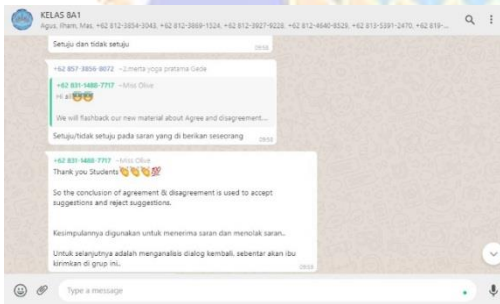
KELAS 8A1
Agus, Ilham, Mas, +62 812-3854-3043, +62 812-3869-1524, +62 812-3927-9228, +62 812-4640-8528, +62 813-5391-2470, +62 819-...

Setuju dan tidak setuju
09:58

+62 857-3856-8072 ~2.merta yoga pratama Gede
+62 831-1488-7717 ~Miss Olive
Hi all 😎😎

We will flashback our new material about Agree and disagreement...
Setuju/tidak setuju pada saran yang di berikan sesesorang
09:58

+62 831-1488-7717 ~Miss Olive
Thank you Students👏👏👏💯

So the conclusion of agreement & disagreement is used to accept suggestions and reject suggestions.

Kesimpulannya digunakan untuk menerima saran dan menolak saran..

Untuk selanjutnya adalah menganalisis dialog kembali, sebentar akan ibu kirimkan di grup ini.
09:59

Type a message